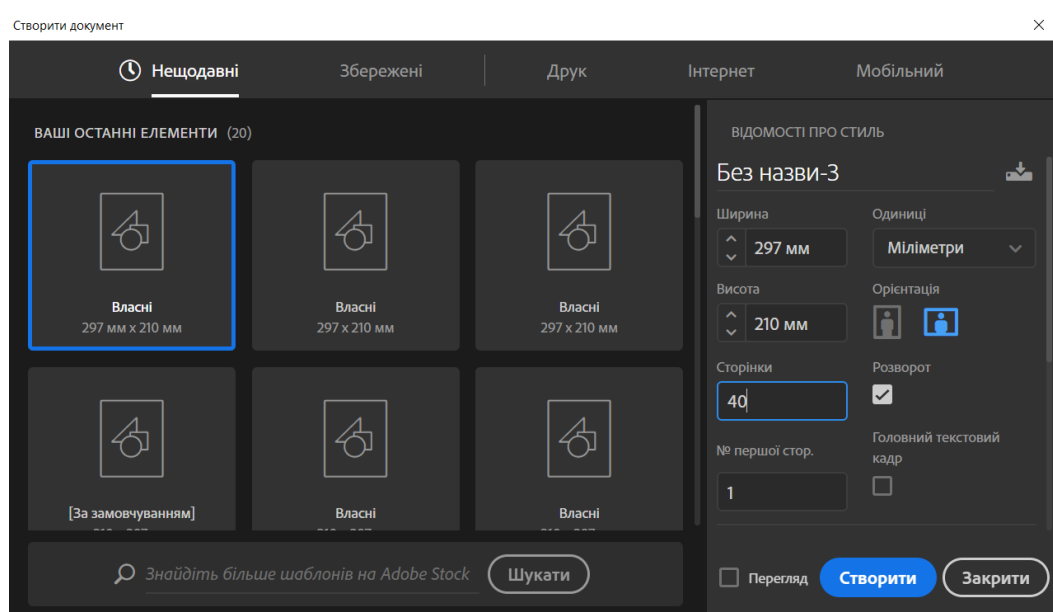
Створити документ

Нещодавні Збережені Друк Інтернет Мобільний

ВАШІ ОСТАННІ ЕЛЕМЕНТИ (20)

Власні
297 мм x 210 мм

Власні
297 x 210 мм

Власні
297 x 210 мм

[За замовчуванням]

Власні

Власні

Знайдіть більше шаблонів на Adobe Stock

Шукати

ВІДОМОСТІ ПРО СТИЛЬ

Без назви-3

Ширина
297 мм

Одиниці
Міліметри

Висота
210 мм

Орієнтація

Сторінки
40

Розворот

№ першої стор.
1

Головний текстовий кадр

Перегляд

Створити

Закрити